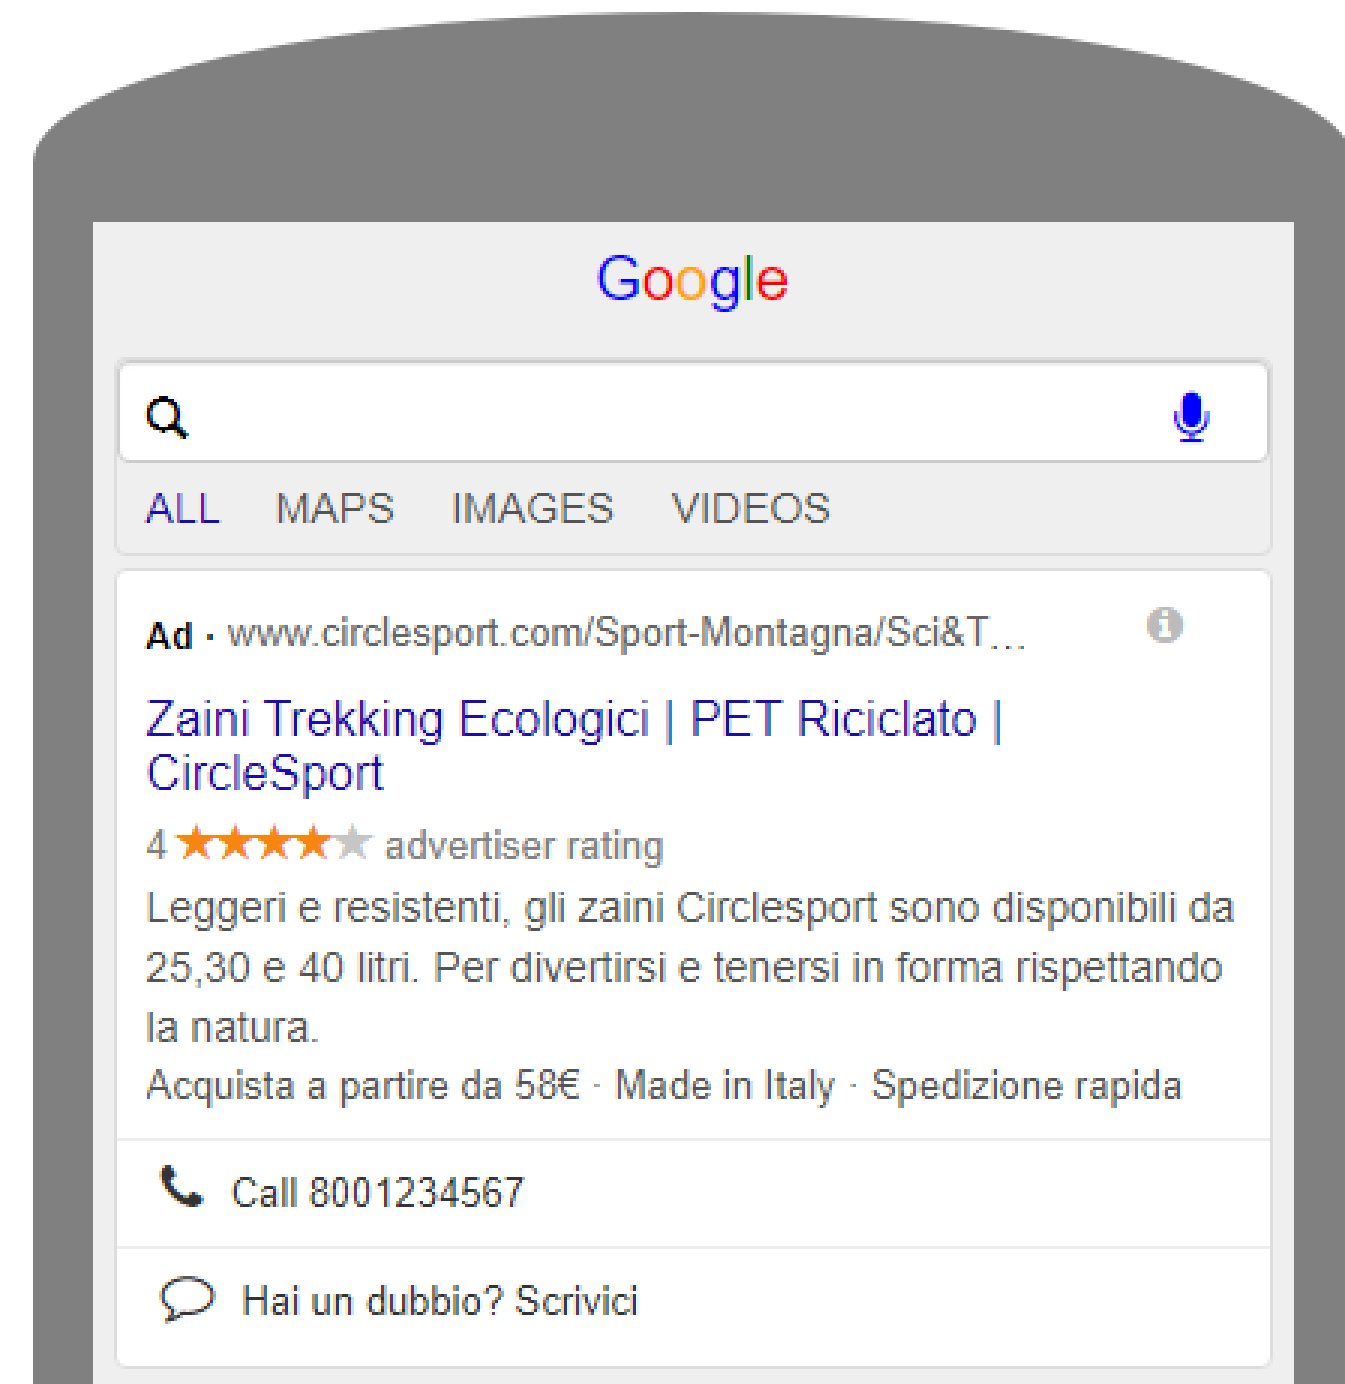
Google

ALL MAPS IMAGES VIDEOS

Ad · www.circlesport.com/Sport-Montagna/Sci&T...

Zaini Trekking Ecologici | PET Riciclato | CircleSport

4 ★★★★★ advertiser rating

Leggeri e resistenti, gli zaini Circlesport sono disponibili da 25,30 e 40 litri. Per divertirsi e tenersi in forma rispettando la natura.

Acquista a partire da 58€ · Made in Italy · Spedizione rapida

Call 8001234567

Hai un dubbio? Scrivici